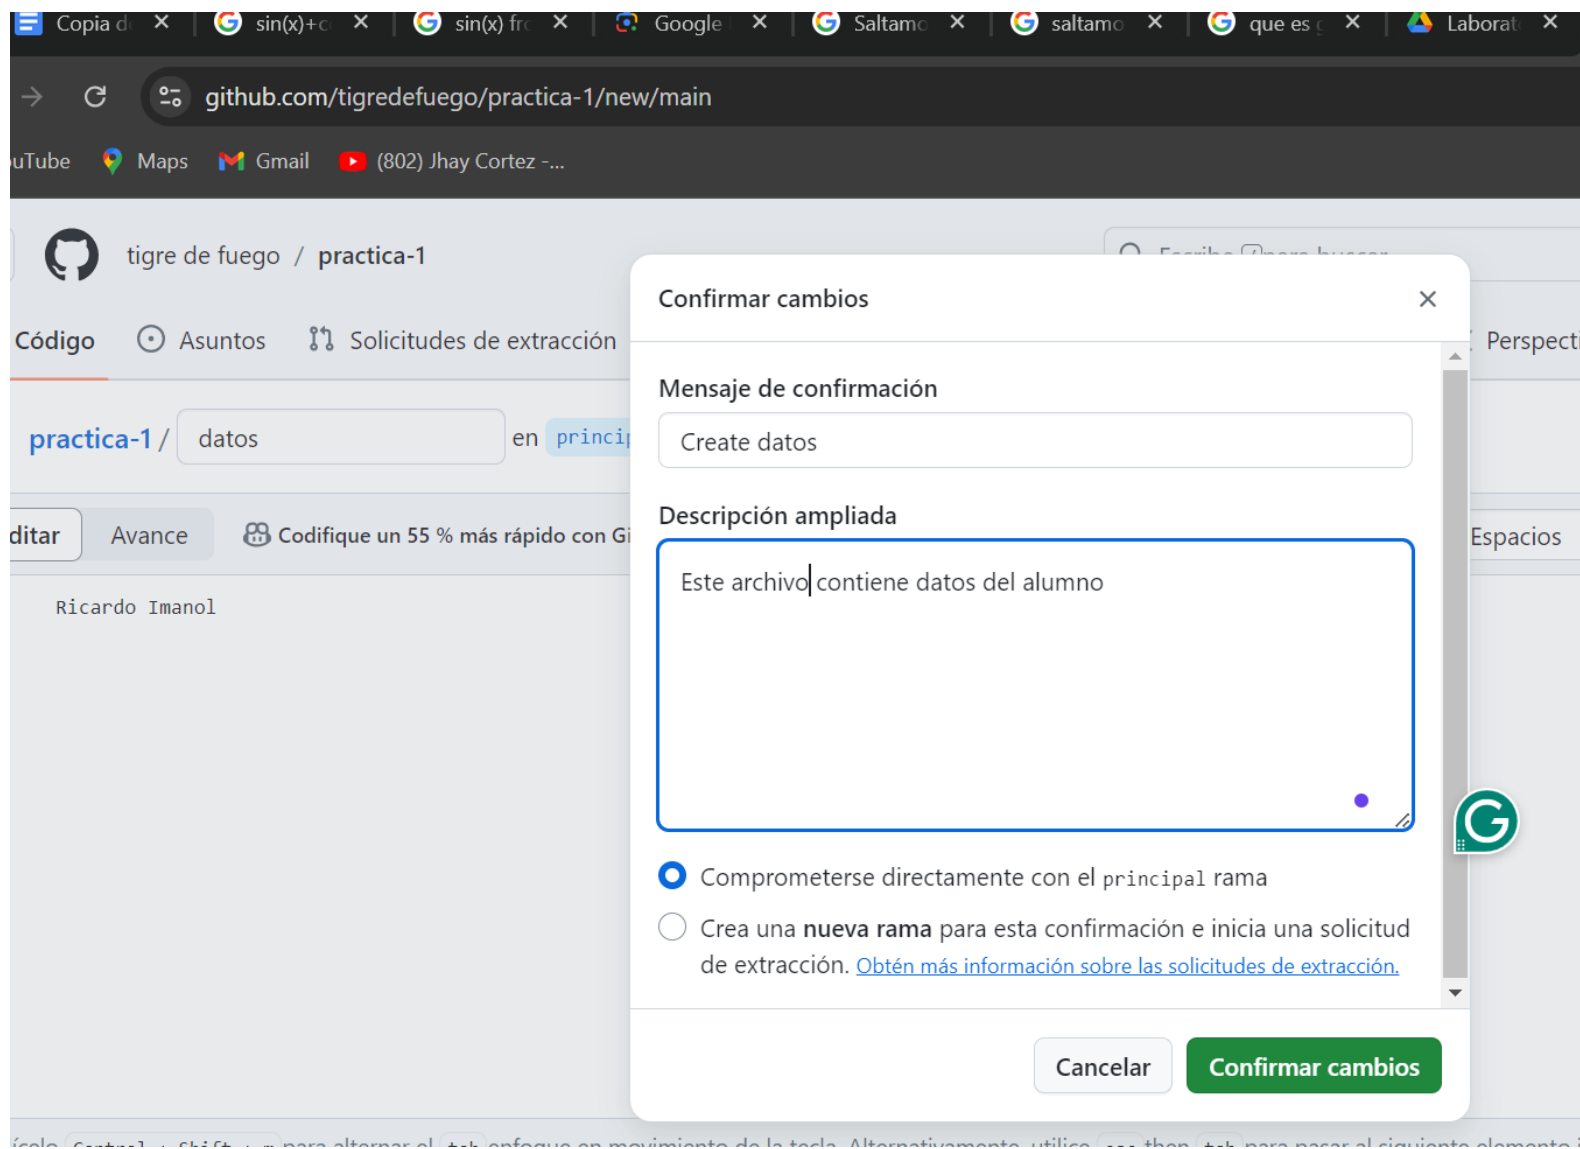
Copia d ✕ sin(x)+c ✕ sin(x) fr ✕ Google ✕ Saltamo ✕ saltamo ✕ que es ✕ Laborat ✕

github.com/tigredefuego/practica-1/new/main

uTube Maps Gmail (802) Jhay Cortez -...

tigre de fuego / practica-1

Código Asuntos Solicitudes de extracción Perspecti

practica-1 / datos en princi

ditar Avance Codifique un 55 % más rápido con Gi Espacios

Ricardo Imanol

Confirmar cambios ✕

Mensaje de confirmación

Create datos

Descripción ampliada

Este archivo contiene datos del alumno

Comprometerse directamente con el principal rama

Crea una **nueva rama** para esta confirmación e inicia una solicitud de extracción. Obtén más información sobre las solicitudes de extracción.

Cancelar Confirmar cambios

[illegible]